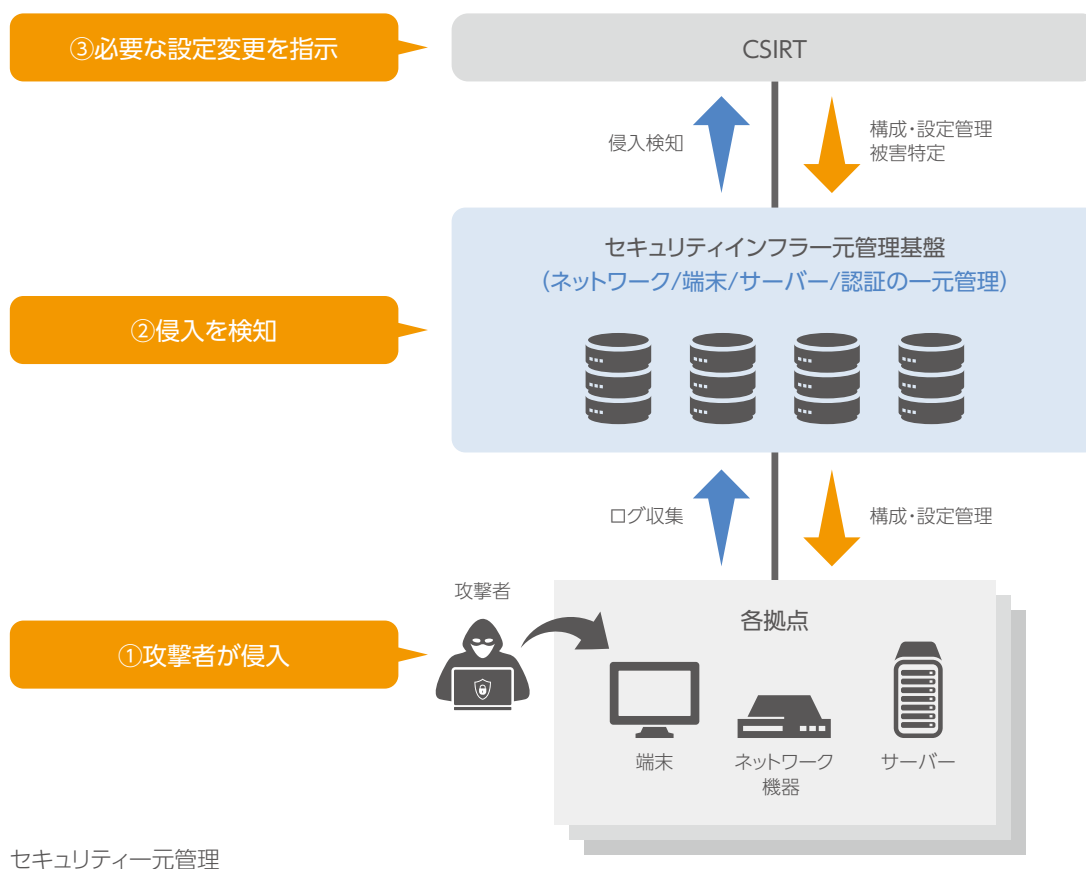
③必要な設定変更を指示

CSIRT

侵入検知

構成・設定管理
被害特定

②侵入を検知

セキュリティインフラ一元管理基盤
（ネットワーク/端末/サーバー/認証の一元管理）

ログ収集

構成・設定管理

攻撃者

①攻撃者が侵入

各拠点

端末

ネットワーク機器

サーバー

セキュリティ一元管理